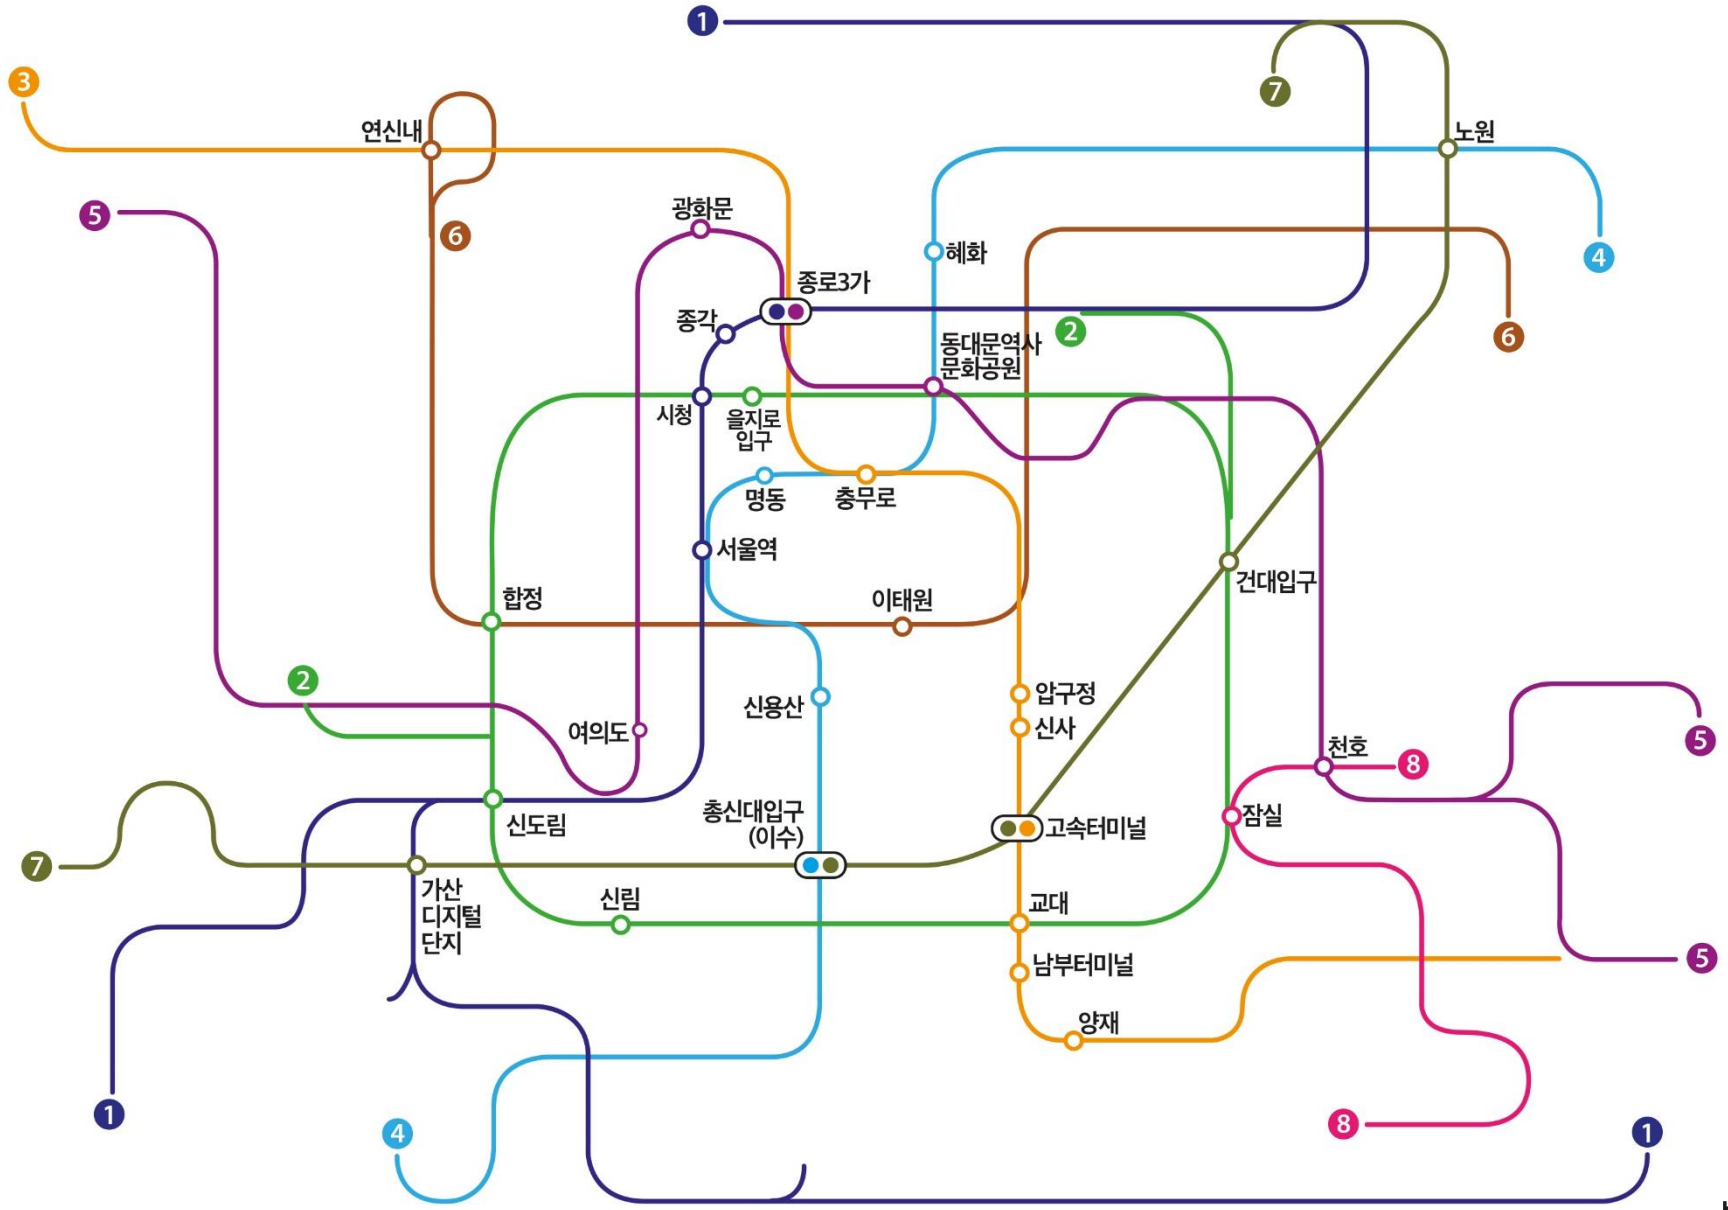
1
3
7
연신내
노원
5
6
광화문
혜화
4
종로3가
6
종각
2
동대문역사문화공원
시청
을지로입구
명동
충무로
서울역
건대입구
합정
이태원
2
신용산
압구정
신사
여의도
천호
8
5
잠실
신도림
총신대입구(이수)
고속터미널
7
가산디지털단지
신림
교대
5
남부터미널
양재
1
8
4
1